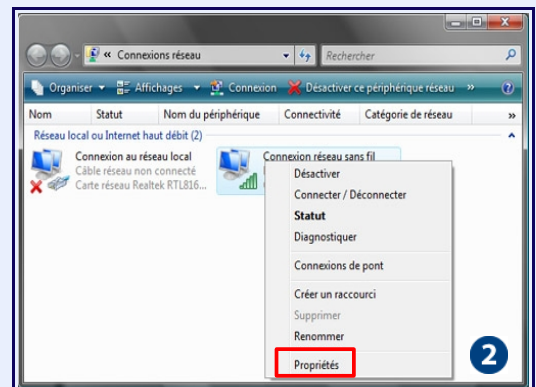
« Connexions réseau
Rechercher
Organiser Affichages Connexion Désactiver ce périphérique réseau »
Nom Statut Nom du périphérique Connectivité Catégorie de réseau »
Réseau local ou Internet haut débit (2)
Connexion au réseau local
Câble réseau non connecté
Carte réseau Realtek RTL816...
Connexion réseau sans fil
Désactiver
Connecter / Déconnecter
Statut
Diagnostiquer
Connexions de pont
Créer un raccourci
Supprimer
Renommer
Propriétés
2